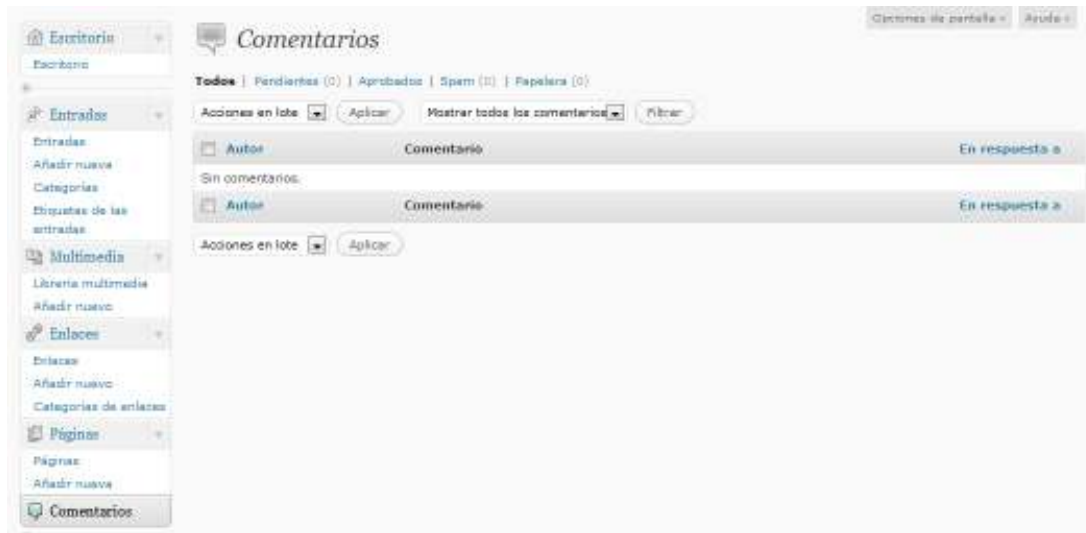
Escritorio
Escritorio
Entradas
Entradas
Añadir nueva
Categorías
Etiquetas de las entradas
Multimedia
Librería multimedia
Añadir nuevo
Enlaces
Enlaces
Añadir nuevo
Categorías de enlaces
Páginas
Páginas
Añadir nueva
Comentarios

Opciones de pantalla ▾ Ayuda ▾

Comentarios

Todos | Pendientes (0) | Aprobados | Spam (0) | Papelera (0)

Acciones en lote Aplicar Mostrar todos los comentarios Filtrar

| Autor | Comentario | En respuesta a |
|---|---|---|
| Sin comentarios. | | |
| Autor | Comentario | En respuesta a |

Acciones en lote Aplicar